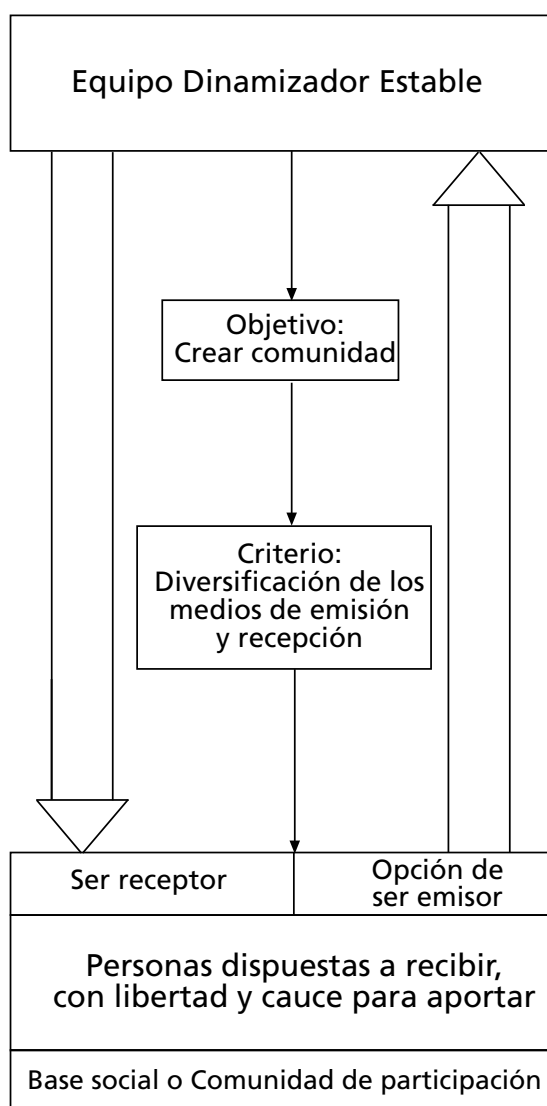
Equipo Dinamizador Estable

Objetivo:
Crear comunidad

Criterio:
Diversificación de los medios de emisión y recepción

Ser receptor

Opción de ser emisor

Personas dispuestas a recibir, con libertad y cauce para aportar

Base social o Comunidad de participación